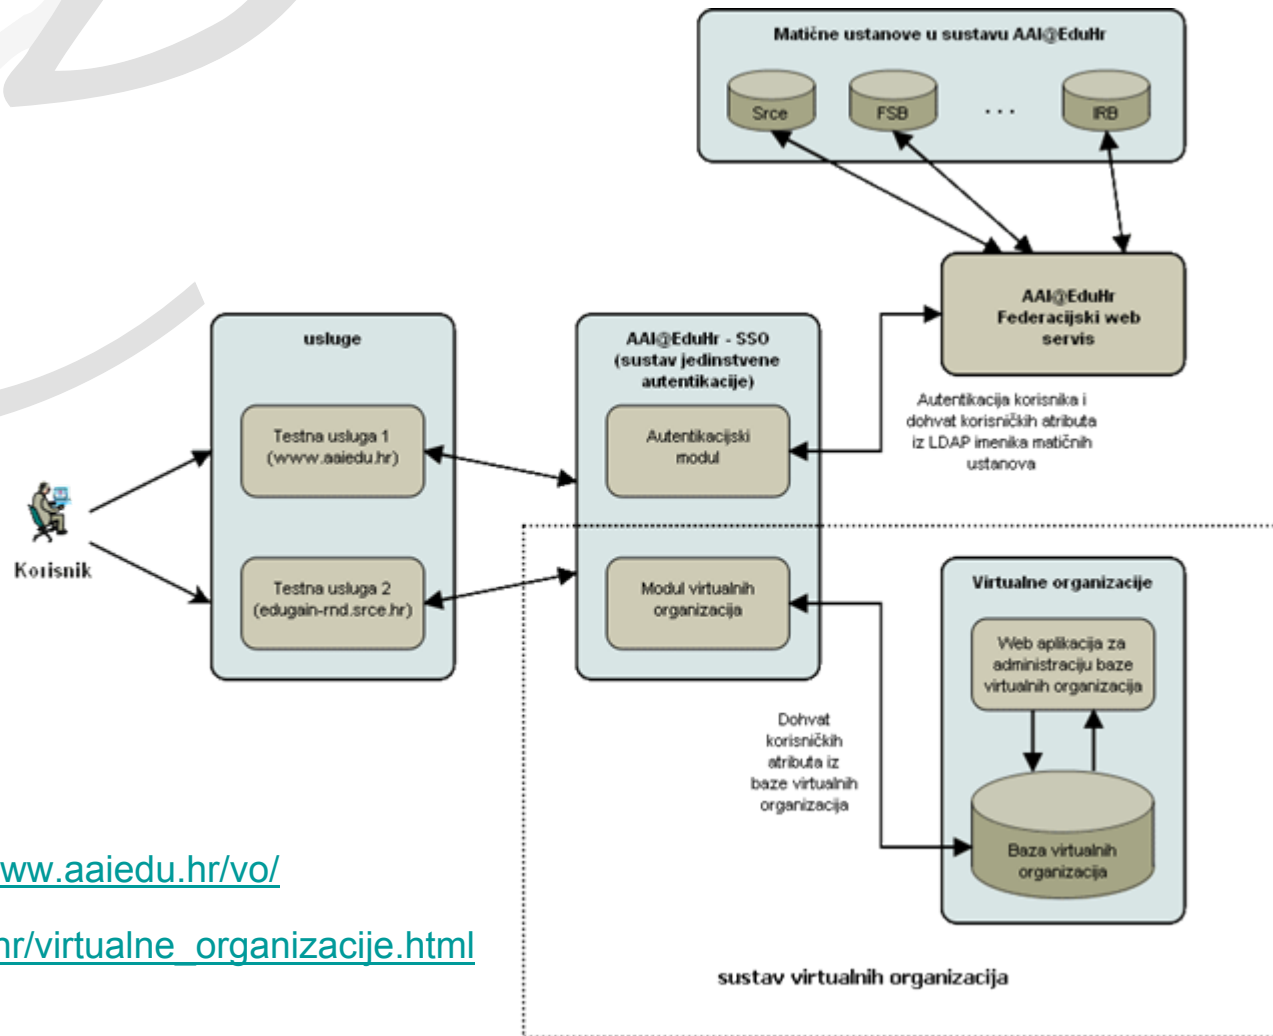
Matične ustanove u sustavu AAI@EduHr

Srce

FSB

...

IRB

AAI@EduHr Federacijski web servis

Autentikacija korisnika i dohvat korisničkih atributa iz LDAP imenika matičnih ustanova

usluge

Testna usluga 1 (www.aaiedu.hr)

Testna usluga 2 (edugain-rnd.srce.hr)

AAI@EduHr - SSO (sustav jedinstvene autentikacije)

Autentikacijski modul

Modul virtualnih organizacija

Korisnik

Virtualne organizacije

Web aplikacija za administraciju baze virtualnih organizacija

Baza virtualnih organizacija

Dohvat korisničkih atributa iz baze virtualnih organizacija

sustav virtualnih organizacija

ww.aaiedu.hr/vo/

hr/virtualne_organizacije.html